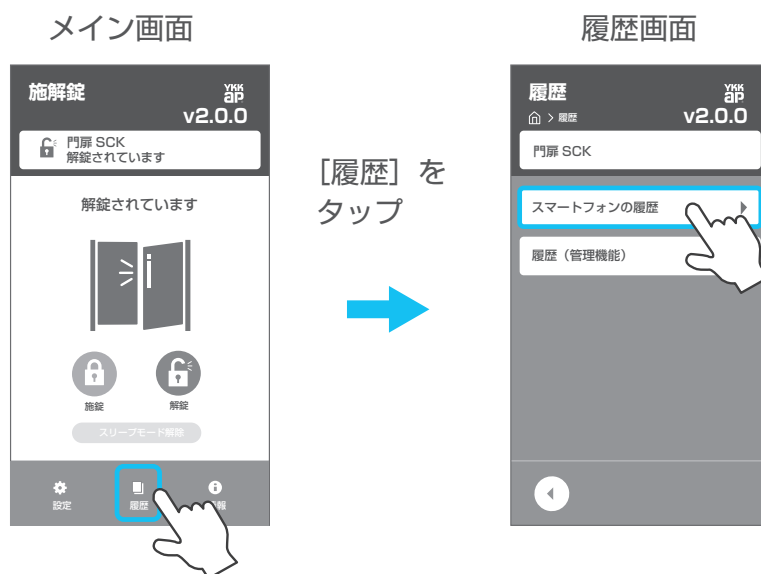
メイン画面

施解錠
YKK ap
v2.0.0
門扉 SCK
解錠されています

解錠されています

施錠
解錠
スリープモード解除

設定
履歴
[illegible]報

［履歴］をタップ

履歴画面

履歴
YKK ap
v2.0.0
> 履歴
門扉 SCK

スマートフォンの履歴
履歴（管理機能）